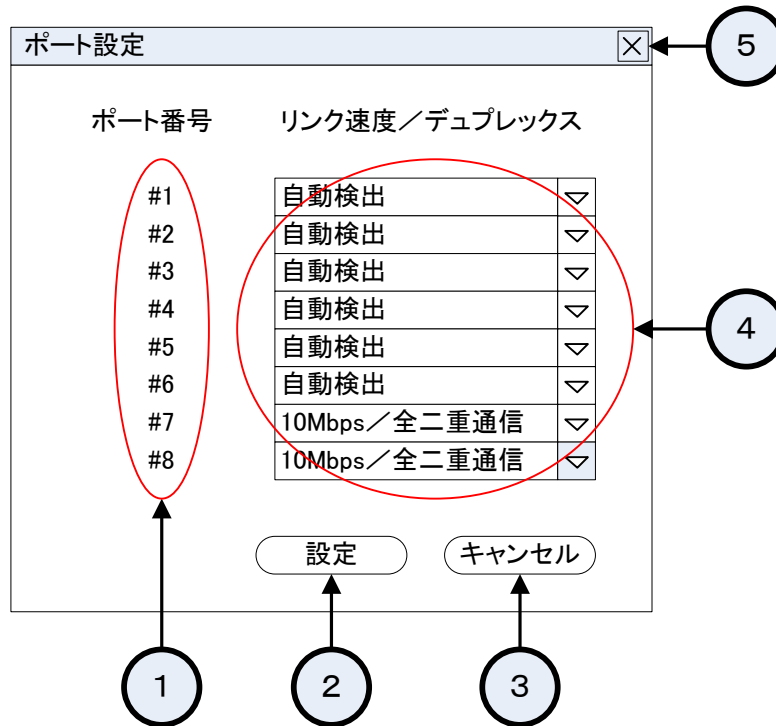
ポート設定

5

ポート番号

リンク速度／デュプレックス

| ポート番号 | リンク速度／デュプレックス |
|---|---|
| #1 | 自動検出 |
| #2 | 自動検出 |
| #3 | 自動検出 |
| #4 | 自動検出 |
| #5 | 自動検出 |
| #6 | 自動検出 |
| #7 | 10Mbps／全二重通信 |
| #8 | 10Mbps／全二重通信 |

4

設定

キャンセル

1

2

3